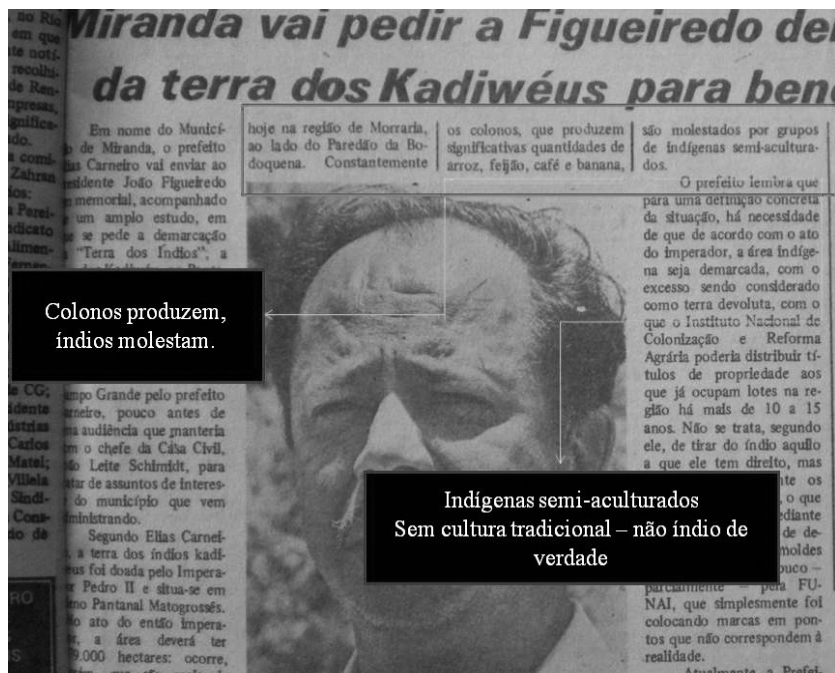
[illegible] no Rio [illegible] em que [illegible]te notí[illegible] recolhi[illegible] de Ren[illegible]presas, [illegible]gnifica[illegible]do. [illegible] comi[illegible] Zahran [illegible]s Perei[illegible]dicato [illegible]limen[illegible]

Miranda vai pedir a Figueiredo de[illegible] da terra dos Kadiwéus para ben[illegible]

Em nome do Município de Miranda, o prefeito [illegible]ias Carneiro vai enviar ao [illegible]sidente João Figueiredo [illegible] memorial, acompanhado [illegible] um amplo estudo, em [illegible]e se pede a demarcação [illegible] "Terra dos Índios", a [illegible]

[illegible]mpo Grande pelo prefeito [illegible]arneiro, pouco antes de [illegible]a audiência que manteria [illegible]m o chefe da Casa Civil, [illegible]o Leite Schimidt, para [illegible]tar de assuntos de interes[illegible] do município que vem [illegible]ministrando.

Segundo Elias Carnei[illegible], a terra dos índios kadi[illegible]eus foi doada pelo Impera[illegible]or Pedro II e situa-se em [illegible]no Pantanal Matogrossense. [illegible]o ato do então impera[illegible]r, a área deverá ter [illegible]9.000 hectares: ocorre, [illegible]

hoje na região de Morraria, ao lado do Paredão da Bodoquena. Constantemente os colonos, que produzem significativas quantidades de arroz, feijão, café e banana, são molestados por grupos de indígenas semi-aculturados.

O prefeito lembra que para uma definição concreta da situação, há necessidade de que de acordo com o ato do imperador, a área indígena seja demarcada, com o excesso sendo considerado como terra devoluta, com o que o Instituto Nacional de Colonização e Reforma Agrária poderia distribuir títulos de propriedade aos que já ocupam lotes na região há mais de 10 a 15 anos. Não se trata, segundo ele, de tirar do índio aquilo a que ele tem direito, mas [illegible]nte os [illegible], o que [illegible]ediante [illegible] de de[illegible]moldes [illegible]ouco – parcialmente – pela FUNAI, que simplesmente foi colocando marcas em pontos que não correspondem à realidade.

Atualmente a Prefei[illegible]

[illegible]e CG; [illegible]dente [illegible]ústrias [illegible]Carlos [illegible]Matel; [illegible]Villela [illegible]Sindi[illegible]Cons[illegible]do de

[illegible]RO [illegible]S

Colonos produzem, índios molestam.

Indígenas semi-aculturados
Sem cultura tradicional – não índio de verdade